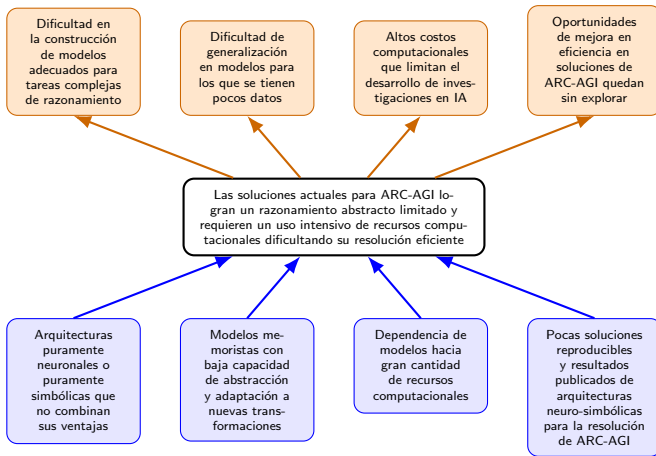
Dificultad en la construcción de modelos adecuados para tareas complejas de razonamiento

Dificultad de generalización en modelos para los que se tienen pocos datos

Altos costos computacionales que limitan el desarrollo de investigaciones en IA

Oportunidades de mejora en eficiencia en soluciones de ARC-AGI quedan sin explorar

Las soluciones actuales para ARC-AGI logran un razonamiento abstracto limitado y requieren un uso intensivo de recursos computacionales dificultando su resolución eficiente

Arquitecturas puramente neuronales o puramente simbólicas que no combinan sus ventajas

Modelos memoristas con baja capacidad de abstracción y adaptación a nuevas transformaciones

Dependencia de modelos hacia gran cantidad de recursos computacionales

Pocas soluciones reproducibles y resultados publicados de arquitecturas neuro-simbólicas para la resolución de ARC-AGI